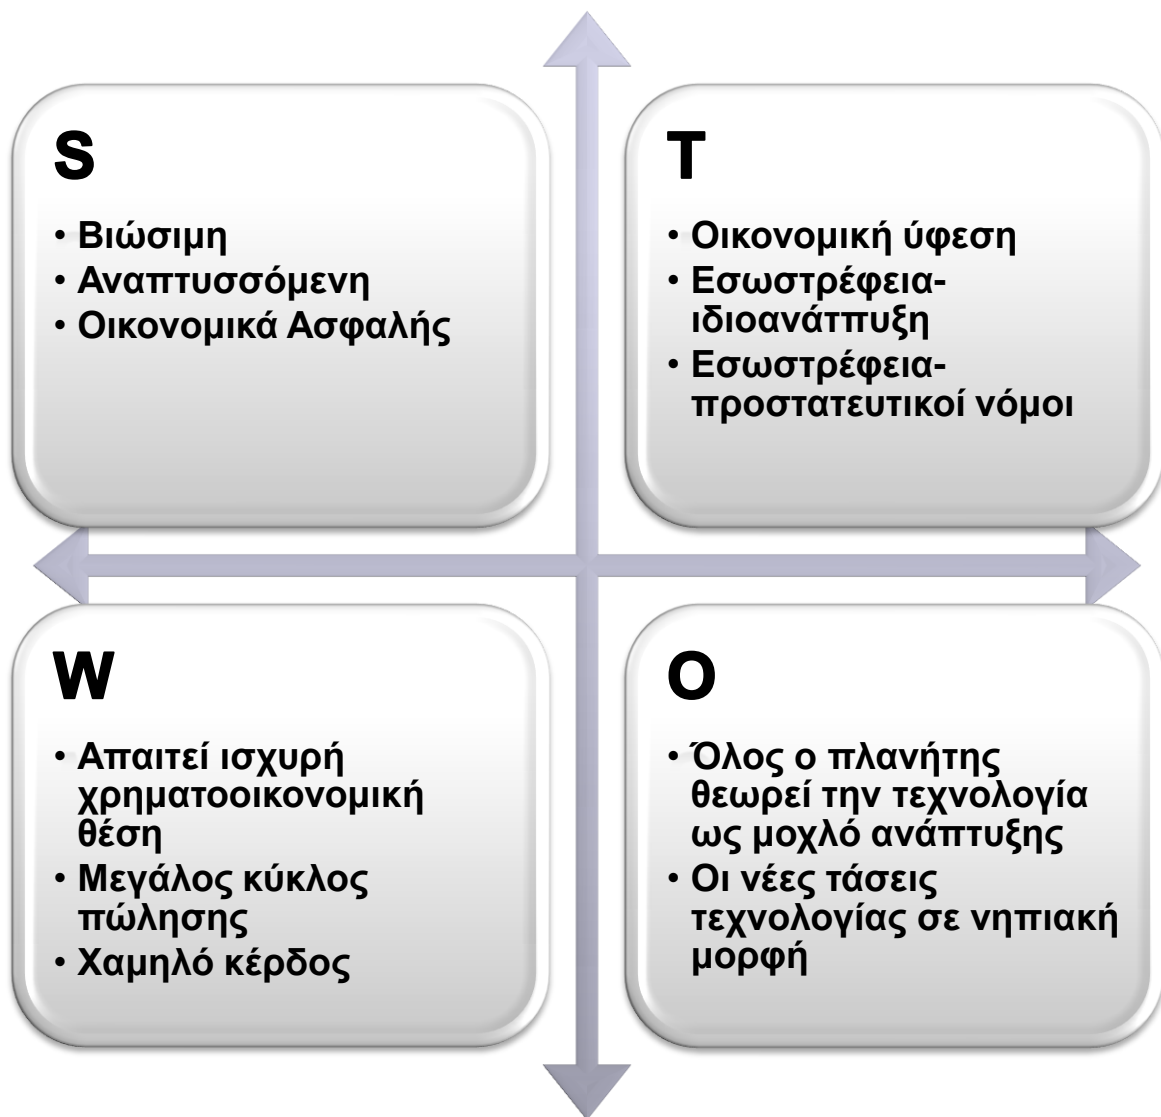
S

• Βιώσιμη
• Αναπτυσσόμενη
• Οικονομικά Ασφαλής

T

• Οικονομική ύφεση
• Εσωστρέφεια-ιδιοανάτπυξη
• Εσωστρέφεια-προστατευτικοί νόμοι

W

• Απαιτεί ισχυρή χρηματοοικονομική θέση
• Μεγάλος κύκλος πώλησης
• Χαμηλό κέρδος

O

• Όλος ο πλανήτης θεωρεί την τεχνολογία ως μοχλό ανάπτυξης
• Οι νέες τάσεις τεχνολογίας σε νηπιακή μορφή